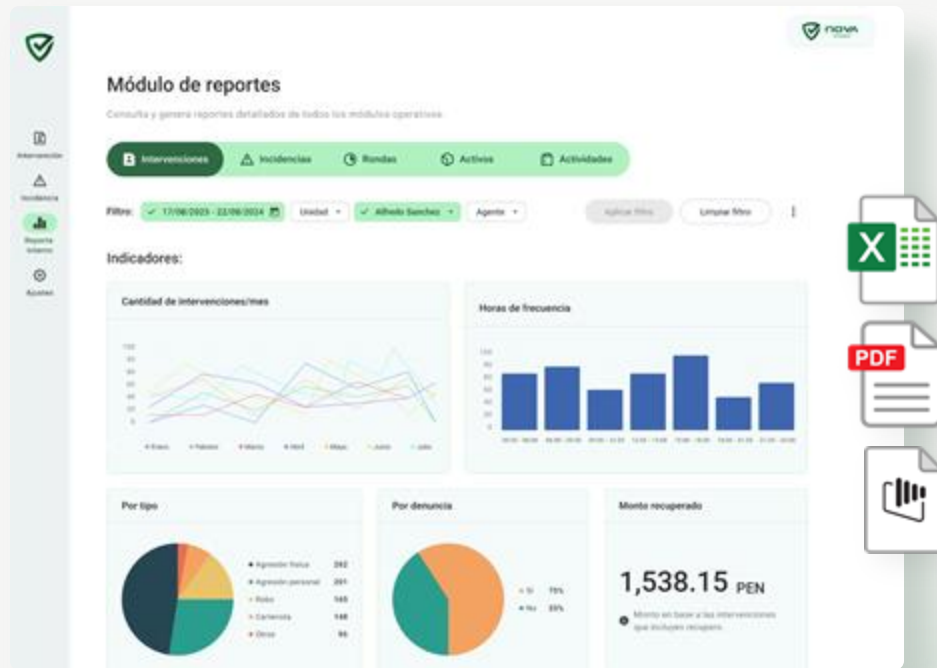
nova

Intervención
Incidencia
Reporte interno
Ajustes

Módulo de reportes

Consulta y genera reportes detallados de todos los módulos operativos

Intervenciones
Incidencias
Rondas
Activos
Actividades

Filtro: 17/08/2023 - 22/08/2024
Unidad
Alfredo Sanchez
Agente
Aplicar filtro
Limpiar filtro

Indicadores:

Cantidad de intervenciones/mes

100
80
60
40
20
0

Enero
Febrero
Marzo
Abril
Mayo
Junio
Julio

Horas de frecuencia

100
80
60
40
20
0

Por tipo

Agresión física 262
Agresión personal 201
Robo 165
Carterista 148
Otros 96

Por denuncia

Sí 75%
No 25%

Monto recuperado

1,538.15 PEN

Monto en base a las intervenciones que incluyen recupero

X

PDF